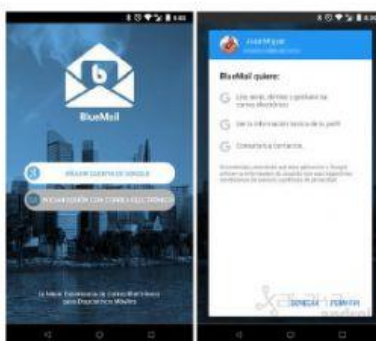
BlueMail

AGREGAR CUENTA DE GOOGLE

INICIAR SESIÓN CON CORREO ELECTRÓNICO

La Mejor Experiencia de Correo Electrónico para Dispositivos Móviles

José Miguel

BlueMail quiere:

Leer, enviar, eliminar y gestionar tus correos electrónicos

Ver tu información básica de tu perfil

Consultar tus contactos

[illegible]

DENEGAR PERMITIR